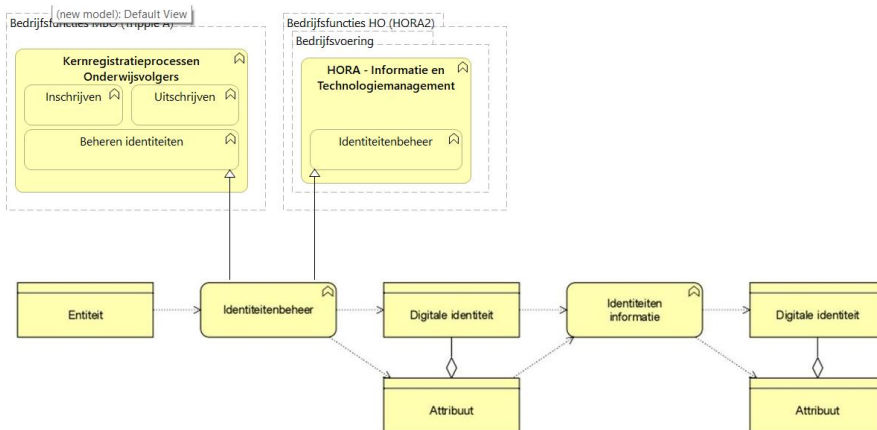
(new model): Default View

Bedrijfsfuncties MBO (Tripple A)

Kernregistratieprocessen Onderwijsvolgers

Inschrijven

Uitschrijven

Beheren identiteiten

Bedrijfsfuncties HO (HORA2)

Bedrijfsvoering

HORA - Informatie en Technologiemanagement

Identiteitenbeheer

Entiteit

Identiteitenbeheer

Digitale identiteit

Identiteiten informatie

Digitale identiteit

Attribuut

Attribuut